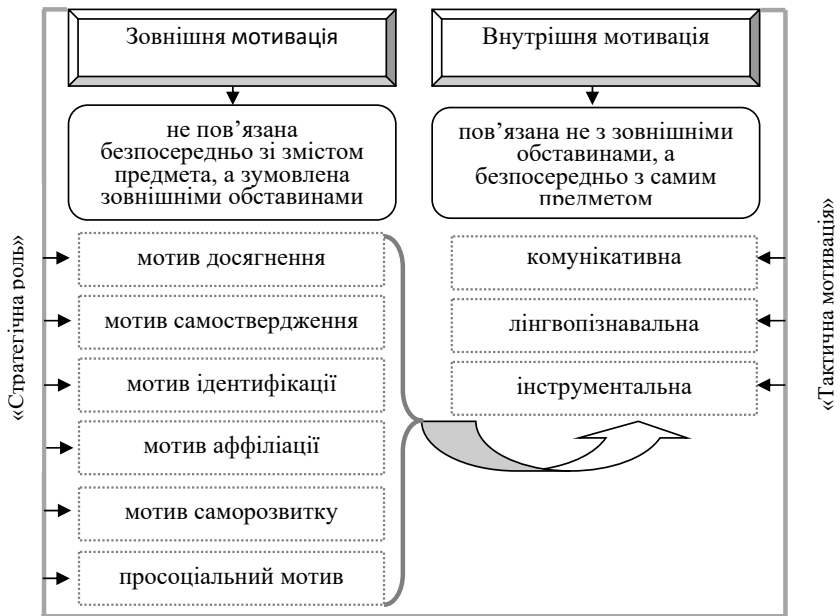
Зовнішня мотивація

Внутрішня мотивація

не пов'язана безпосередньо зі змістом предмета, а зумовлена зовнішніми обставинами

пов'язана не з зовнішніми обставинами, а безпосередньо з самим предметом

«Стратегічна роль»

мотив досягнення

мотив самоствердження

мотив ідентифікації

мотив аффіліації

мотив саморозвитку

просоціальний мотив

комунікативна

лінгвопізнавальна

інструментальна

«Тактична мотивація»